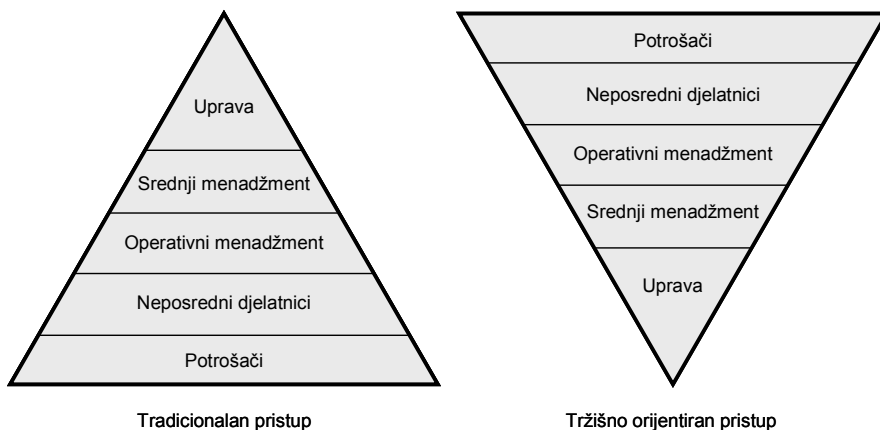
Uprava
Srednji menadžment
Operativni menadžment
Neposredni djelatnici
Potrošači

Tradicionalan pristup

Potrošači
Neposredni djelatnici
Operativni menadžment
Srednji menadžment
Uprava

Tržišno orijentiran pristup